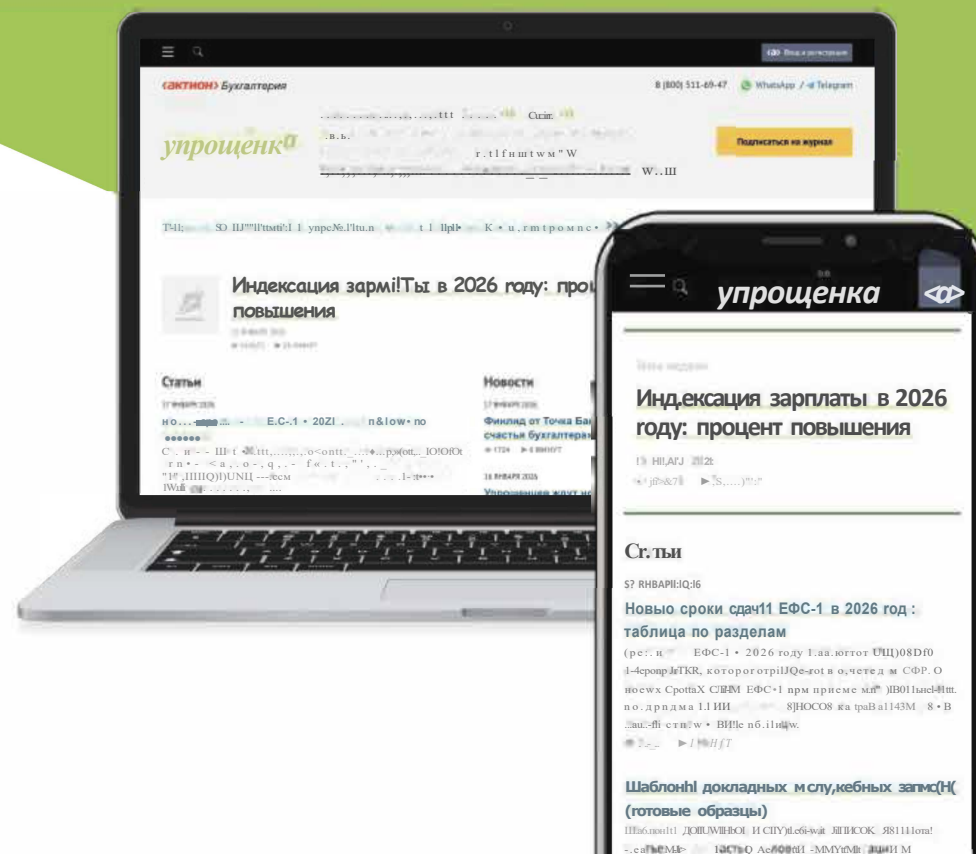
Вход и регистрация

(АКТИОН) Бухгалтерия

8 (800) 511-69-47 WhatsApp / Telegram

упрощенка

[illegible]

Подписаться на журнал

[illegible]

Индексация зарм!Ты в 2026 году: про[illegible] повышения

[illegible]

Статьи

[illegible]

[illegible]

Новости

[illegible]

Финлид от Точка Ба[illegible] счастья бухгалтера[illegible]

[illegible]

Упрощенцев ждут не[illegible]

упрощенка

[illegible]

Инд.ексация зарплаты в 2026 году: процент повышения

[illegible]

Cr.тьи

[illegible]

Новыо сроки сдач11 ЕФС-1 в 2026 год : таблица по разделам

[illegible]

Шаблонhl докладных м слу,кебных запмс(Н( (готовые образцы)

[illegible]